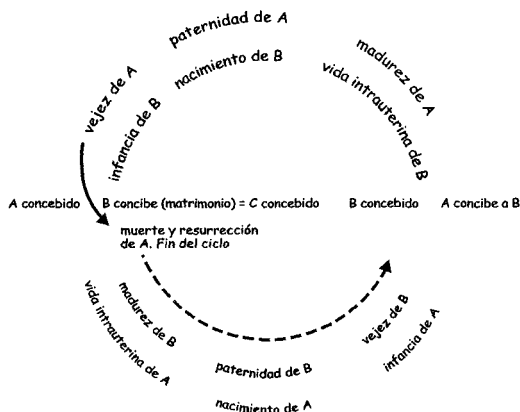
paternidad de A

nacimiento de B

madurez de A

vida intrauterina de B

vejez de A

infancia de B

A concebido

B concibe (matrimonio) = C concebido

B concebido

A concibe a B

muerte y resurrección de A. Fin del ciclo

vida intrauterina de A

madurez de B

vejez de B

infancia de A

paternidad de B

nacimiento de A